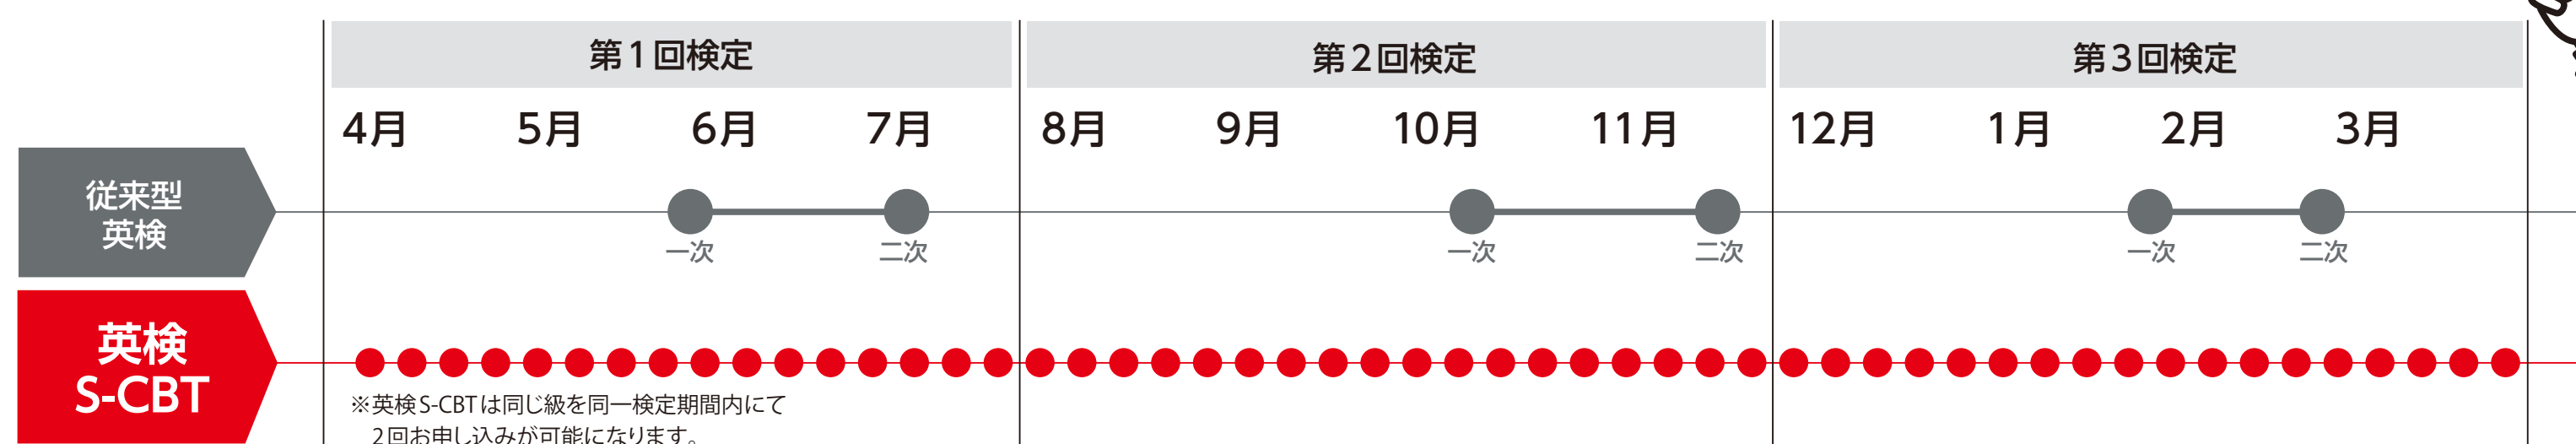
第１回検定

第２回検定

第３回検定

4月 5月 6月 7月 8月 9月 10月 11月 12月 1月 2月 3月

従来型英検

一次 二次 一次 二次 一次 二次

英検 S-CBT

※英検S-CBTは同じ級を同一検定期間内にて２回お申し込みが可能になります。